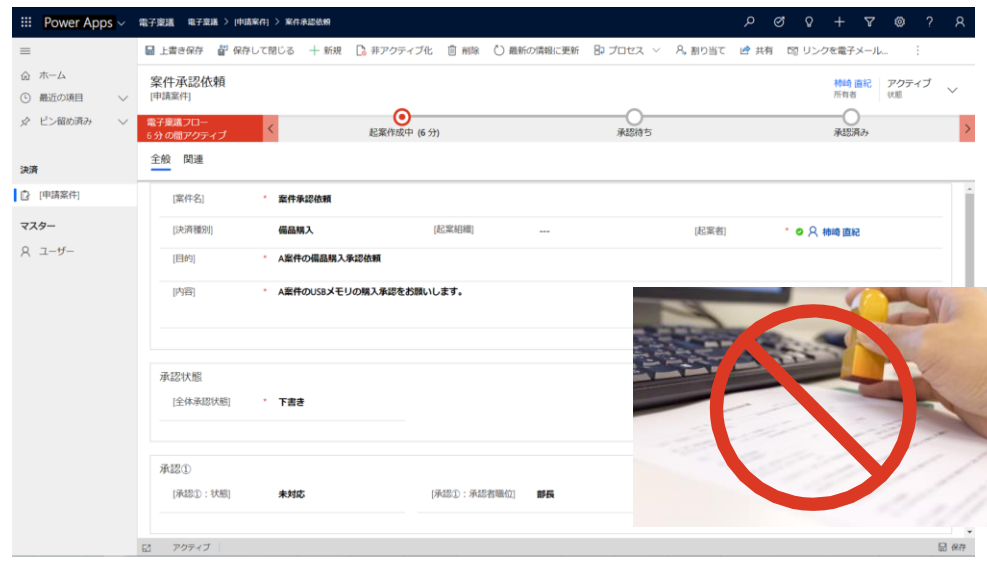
Power Apps 電子稟議 電子稟議 > [申請案件] > 案件承認依頼

上書き保存 保存して閉じる 新規 非アクティブ化 削除 最新の情報に更新 プロセス 割り当て 共有 リンクを電子メール...

ホーム
最近の項目
ピン留め済み

決済
[申請案件]

マスター
ユーザー

案件承認依頼
[申請案件]

柿崎 直紀
所有者

アクティブ
状態

電子稟議フロー
6 分 の間アクティブ

起案作成中 (6 分)
承認待ち
承認済み

全般 関連

[案件名] * 案件承認依頼

[決済種別] 備品購入 [起案組織] --- [起案者] * 柿崎 直紀

[目的] * A案件の備品購入承認依頼

[内容] * A案件のUSBメモリの購入承認をお願いします。

承認状態
[全体承認状態] * 下書き

承認①
[承認①：状態] 未対応 [承認①：承認者職位] 部長

アクティブ
保存